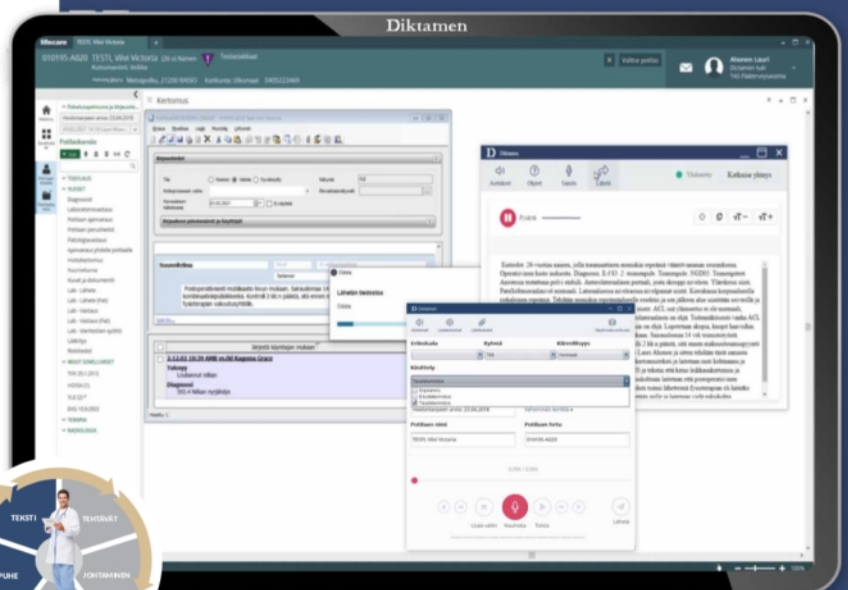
Diktamen

lifecare TESTI, Viivi Victoria

010195-A020 TESTI, Viivi Victoria (26 v) Nainen Testiarkaltiset

Alvonen Lauri

Kertomus

Diktamen

Kotiakse yhteys

Ehdotukset

Potilas

Potilaan nimi

Potilaan hetu

TESTI, Viivi Victoria

010195-A020

Lähetä

TEKSTI

TEHTÄVÄT

PUHE

JOHTAMINEN